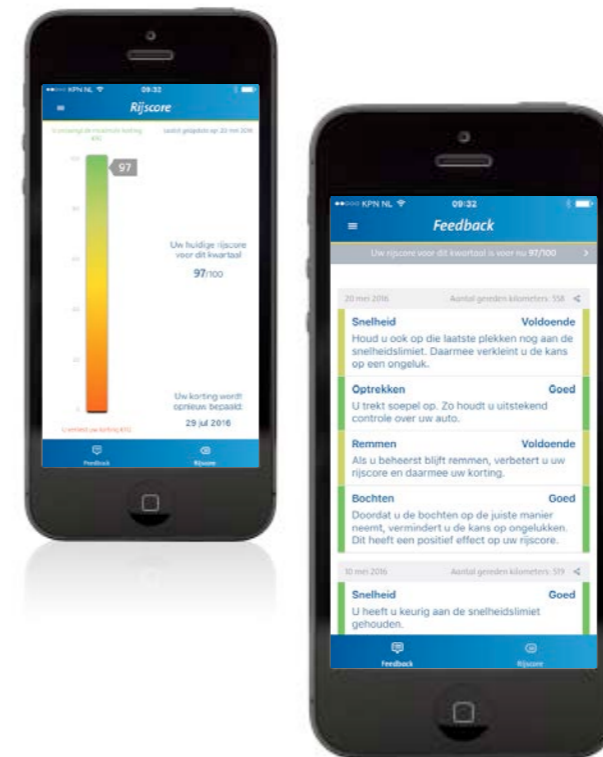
KPN NL 09:32

Rijscore

U ontvangt de maximale korting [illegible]

Laatst geüpdatet op: 20 mei 2016

100

97

Uw huidige rijscore voor dit kwartaal

97/100

Uw korting wordt opnieuw bepaald

29 jul 2016

U verliest uw korting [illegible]

Feedback

Rijscore

KPN NL 09:32

Feedback

Uw rijscore voor dit kwartaal is voor nu 97/100

20 mei 2016

Aantal gereden kilometers: 558

Snelheid

Voldoende

Houd u ook op die laatste plekken nog aan de snelheidslimiet. Daarmee verkleint u de kans op een ongeluk.

Optrekken

Goed

U trekt soepel op. Zo houdt u uitstekend controle over uw auto.

Remmen

Voldoende

Als u beheerst blijft remmen, verbetert u uw rijscore en daarmee uw korting.

Bochten

Goed

Doordat u de bochten op de juiste manier neemt, vermindert u de kans op ongelukken. Dit heeft een positief effect op uw rijscore.

10 mei 2016

Aantal gereden kilometers: 519

Snelheid

Goed

U heeft u keurig aan de snelheidslimiet gehouden.

Feedback

Rijscore